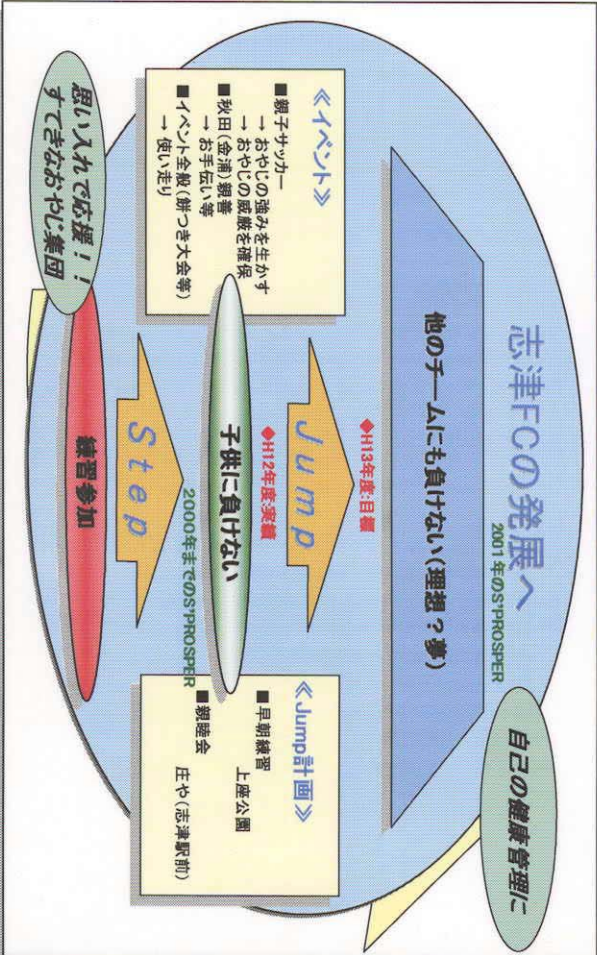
志津FCの発展へ
2001年のS'PROSPER

他のチームにも負けない(理想?夢)

◆H13年度:目標
Jump

◆H12年度:実績
子供に負けない
2000年までのS'PROSPER

Step

練習参加

《イベント》
■親子サッカー
→おやじの強みを生かす
→おやじの威厳を確保
■秋田(金浦)親善
→お手伝い等
■イベント全般(餅つき大会等)
→使い走り

《Jump計画》
■早朝練習　上座公園
■親睦会　庄や(志津駅前)

自己の健康管理に

思い入れて応援!!
すてきなおやじ集団